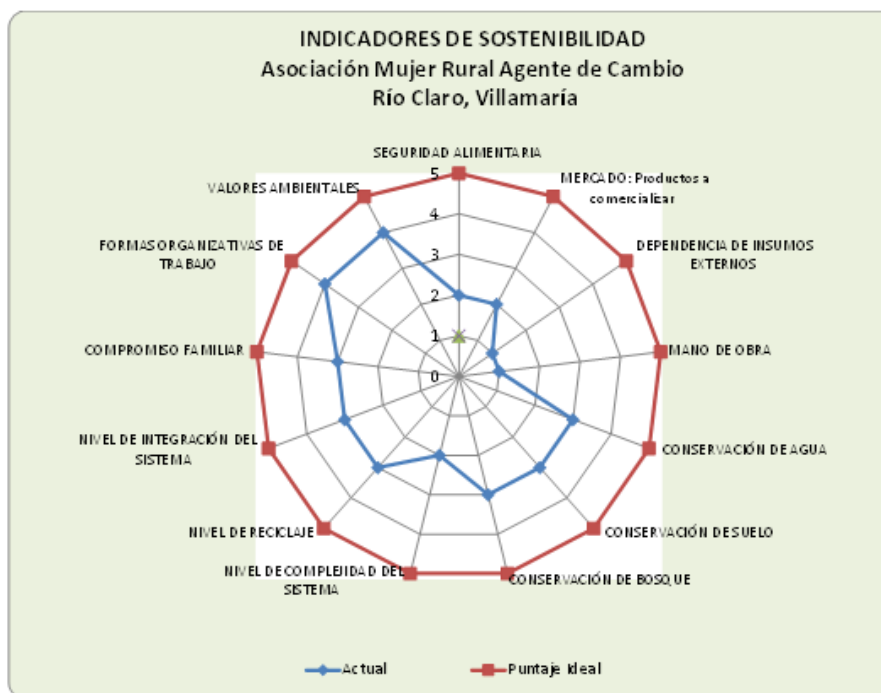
INDICADORES DE SOSTENIBILIDAD
Asociación Mujer Rural Agente de Cambio
Río Claro, Villamaría

SEGURIDAD ALIMENTARIA
5
4
3
2
1
0
MERCADO: Productos a comercializar
DEPENDENCIA DE INSUMOS EXTERNOS
MANO DE OBRA
CONSERVACIÓN DE AGUA
CONSERVACIÓN DE SUELO
CONSERVACIÓN DE BOSQUE
NIVEL DE COMPLEJIDAD DEL SISTEMA
NIVEL DE RECICLAJE
NIVEL DE INTEGRACIÓN DEL SISTEMA
COMPROMISO FAMILIAR
FORMAS ORGANIZATIVAS DE TRABAJO
VALORES AMBIENTALES

Actual
Puntaje Ideal